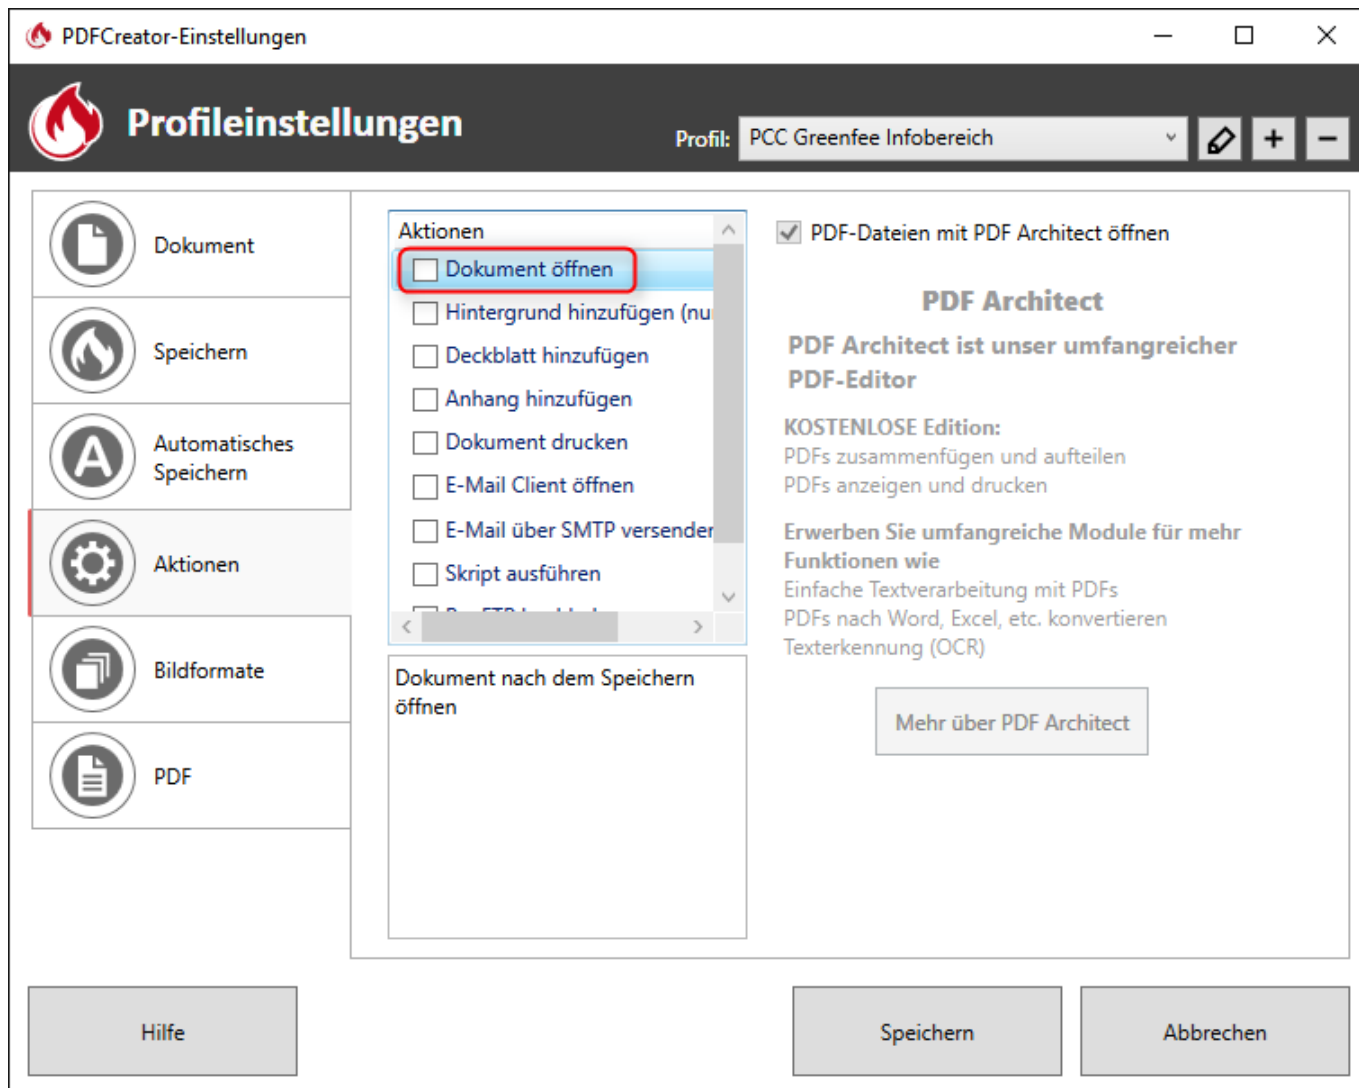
PDFCreator-Einstellungen

Profileinstellungen

Profil: PCC Greenfee Infobereich

+ −

Dokument

Speichern

Automatisches Speichern

Aktionen

Bildformate

PDF

Aktionen

Dokument öffnen

Hintergrund hinzufügen (nu

Deckblatt hinzufügen

Anhang hinzufügen

Dokument drucken

E-Mail Client öffnen

E-Mail über SMTP versender

Skript ausführen

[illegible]

Dokument nach dem Speichern öffnen

PDF-Dateien mit PDF Architect öffnen

PDF Architect

PDF Architect ist unser umfangreicher PDF-Editor

KOSTENLOSE Edition:
PDFs zusammenfügen und aufteilen
PDFs anzeigen und drucken

Erwerben Sie umfangreiche Module für mehr Funktionen wie
Einfache Textverarbeitung mit PDFs
PDFs nach Word, Excel, etc. konvertieren
Texterkennung (OCR)

Mehr über PDF Architect

Hilfe

Speichern

Abbrechen